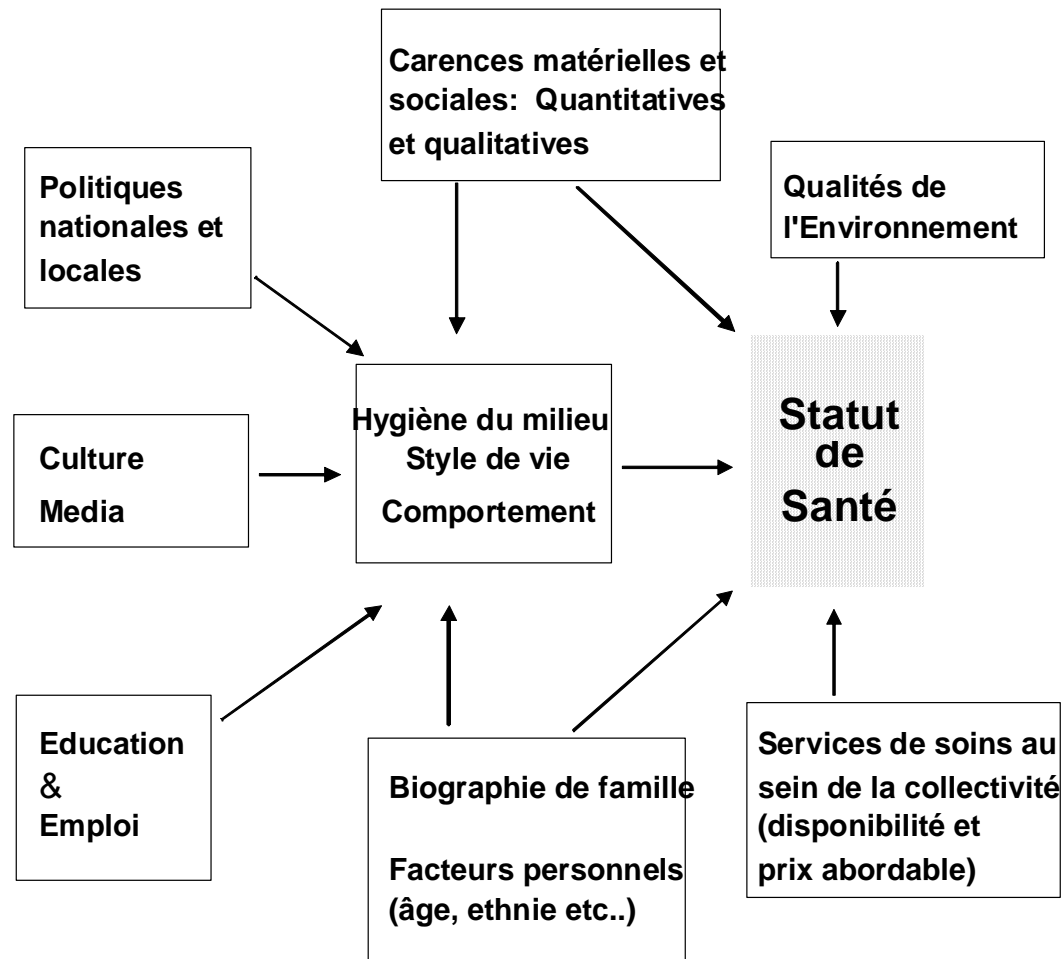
Carences matérielles et sociales: Quantitatives et qualitatives

Politiques nationales et locales

Qualités de l'Environnement

Culture
Media

Hygiène du milieu
Style de vie
Comportement

Statut de Santé

Education
&
Emploi

Biographie de famille

Facteurs personnels (âge, ethnie etc..)

Services de soins au sein de la collectivité (disponibilité et prix abordable)